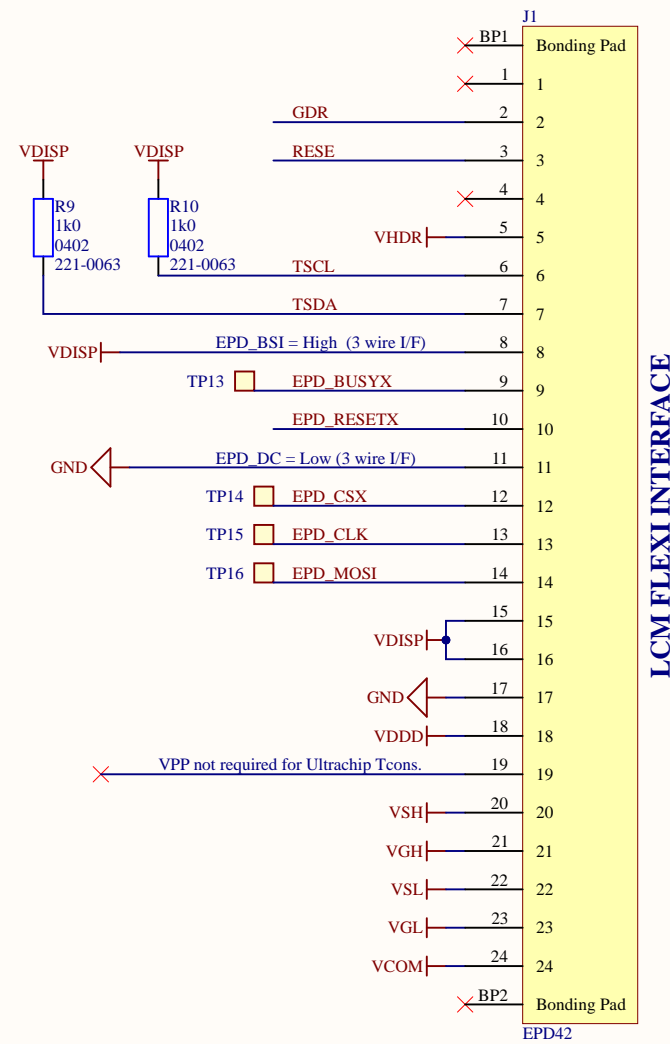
J1

BP1 Bonding Pad

1 1

GDR 2 2

RESE 3 3

VDISP VDISP

4 4

R9 1k0 0402 221-0063

R10 1k0 0402 221-0063

VHDR 5 5

TSCL 6 6

TSDA 7 7

VDISP EPD_BSI = High (3 wire I/F) 8 8

TP13 EPD_BUSYX 9 9

EPD_RESETX 10 10

GND EPD_DC = Low (3 wire I/F) 11 11

TP14 EPD_CSX 12 12

TP15 EPD_CLK 13 13

TP16 EPD_MOSI 14 14

15 15

VDISP

16 16

GND 17 17

VDDD 18 18

VPP not required for Ultrachip Tcons. 19 19

VSH 20 20

VGH 21 21

VSL 22 22

VGL 23 23

VCOM 24 24

BP2 Bonding Pad

EPD42

LCM FLEXI INTERFACE